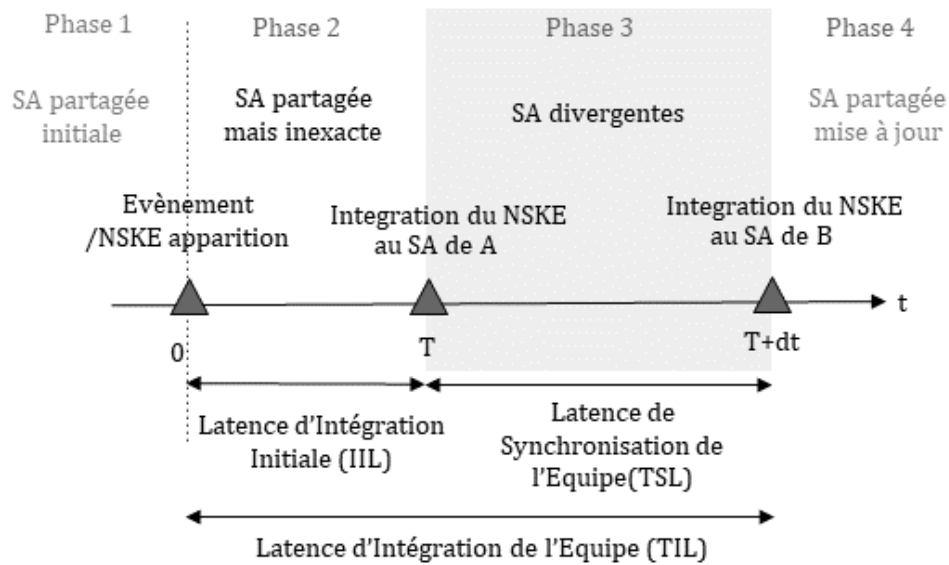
Phase 1

SA partagée initiale

Phase 2

SA partagée mais inexacte

Phase 3

SA divergentes

Phase 4

SA partagée mise à jour

Evènement /NSKE apparition

Integration du NSKE au SA de A

Integration du NSKE au SA de B

t

0

T

T+dt

Latence d'Intégration Initiale (IIL)

Latence de Synchronisation de l'Equipe(TSL)

Latence d'Intégration de l'Equipe (TIL)